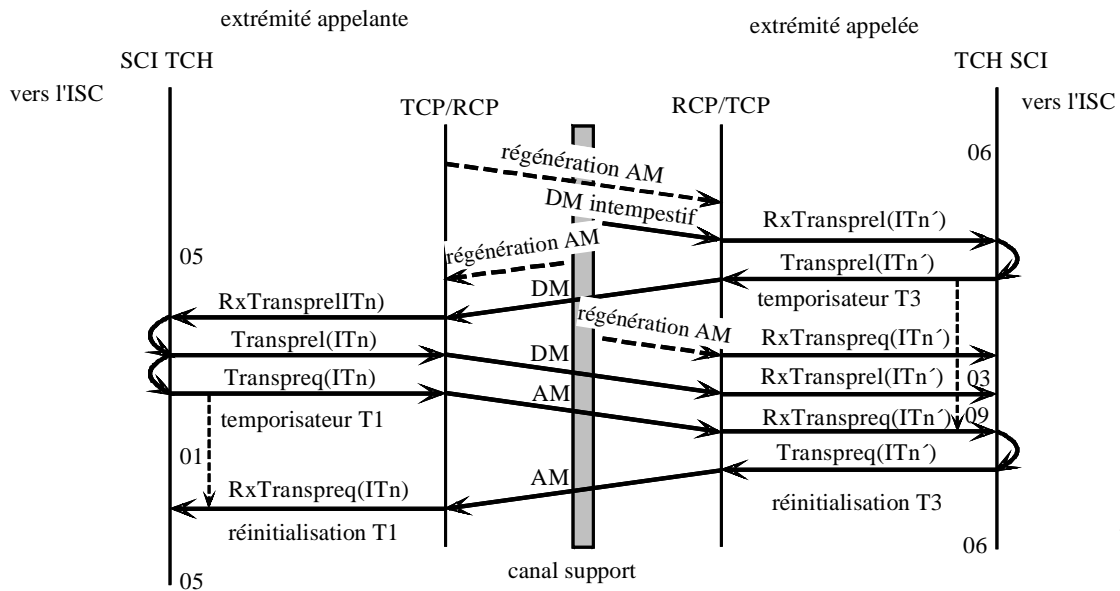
extrémité appelante

extrémité appelée

SCI TCH

TCH SCI

vers l'ISC

vers l'ISC

TCP/RCP

RCP/TCP

régénération AM

06

DM intempestif

RxTransprel(ITn´)

régénération AM

05

Transprel(ITn´)

DM

temporisateur T3

RxTransprelITn)

régénération AM

Transprel(ITn)

RxTranspreq(ITn´)

DM

Transpreq(ITn)

RxTransprel(ITn´)

03

AM

RxTranspreq(ITn´)

09

temporisateur T1

01

Transpreq(ITn´)

AM

RxTranspreq(ITn)

réinitialisation T3

réinitialisation T1

06

05

canal support